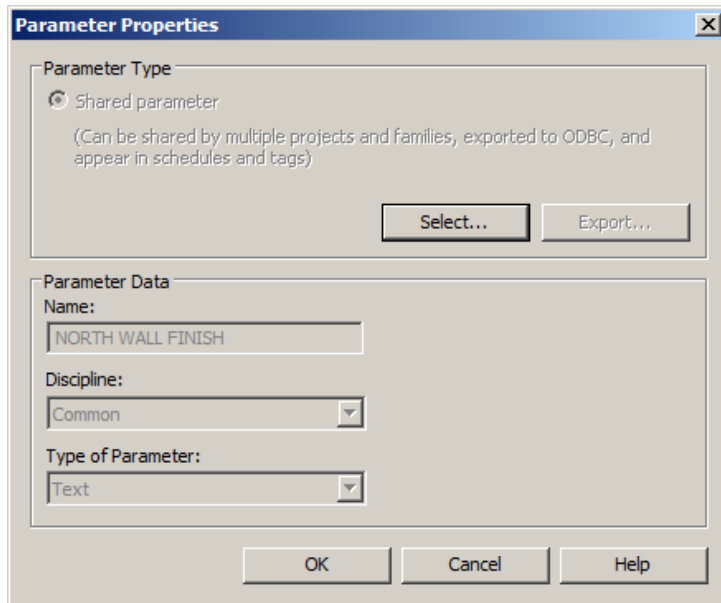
Parameter Properties

Parameter Type

Shared parameter

(Can be shared by multiple projects and families, exported to ODBC, and appear in schedules and tags)

Select...

Export...

Parameter Data

Name:

NORTH WALL FINISH

Discipline:

Common

Type of Parameter:

Text

OK

Cancel

Help